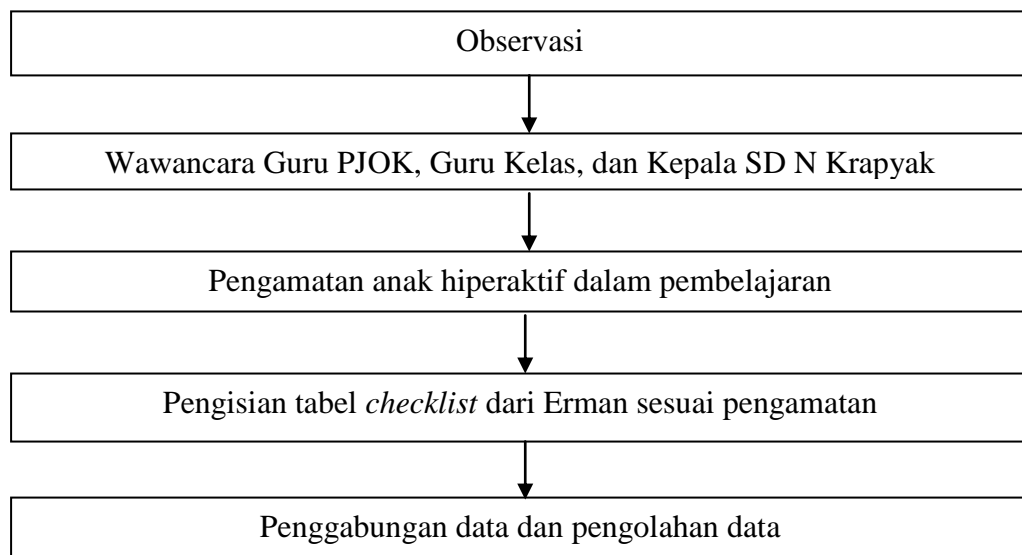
Observasi

Wawancara Guru PJOK, Guru Kelas, dan Kepala SD N Krapyak

Pengamatan anak hiperaktif dalam pembelajaran

Pengisian tabel *checklist* dari Erman sesuai pengamatan

Penggabungan data dan pengolahan data